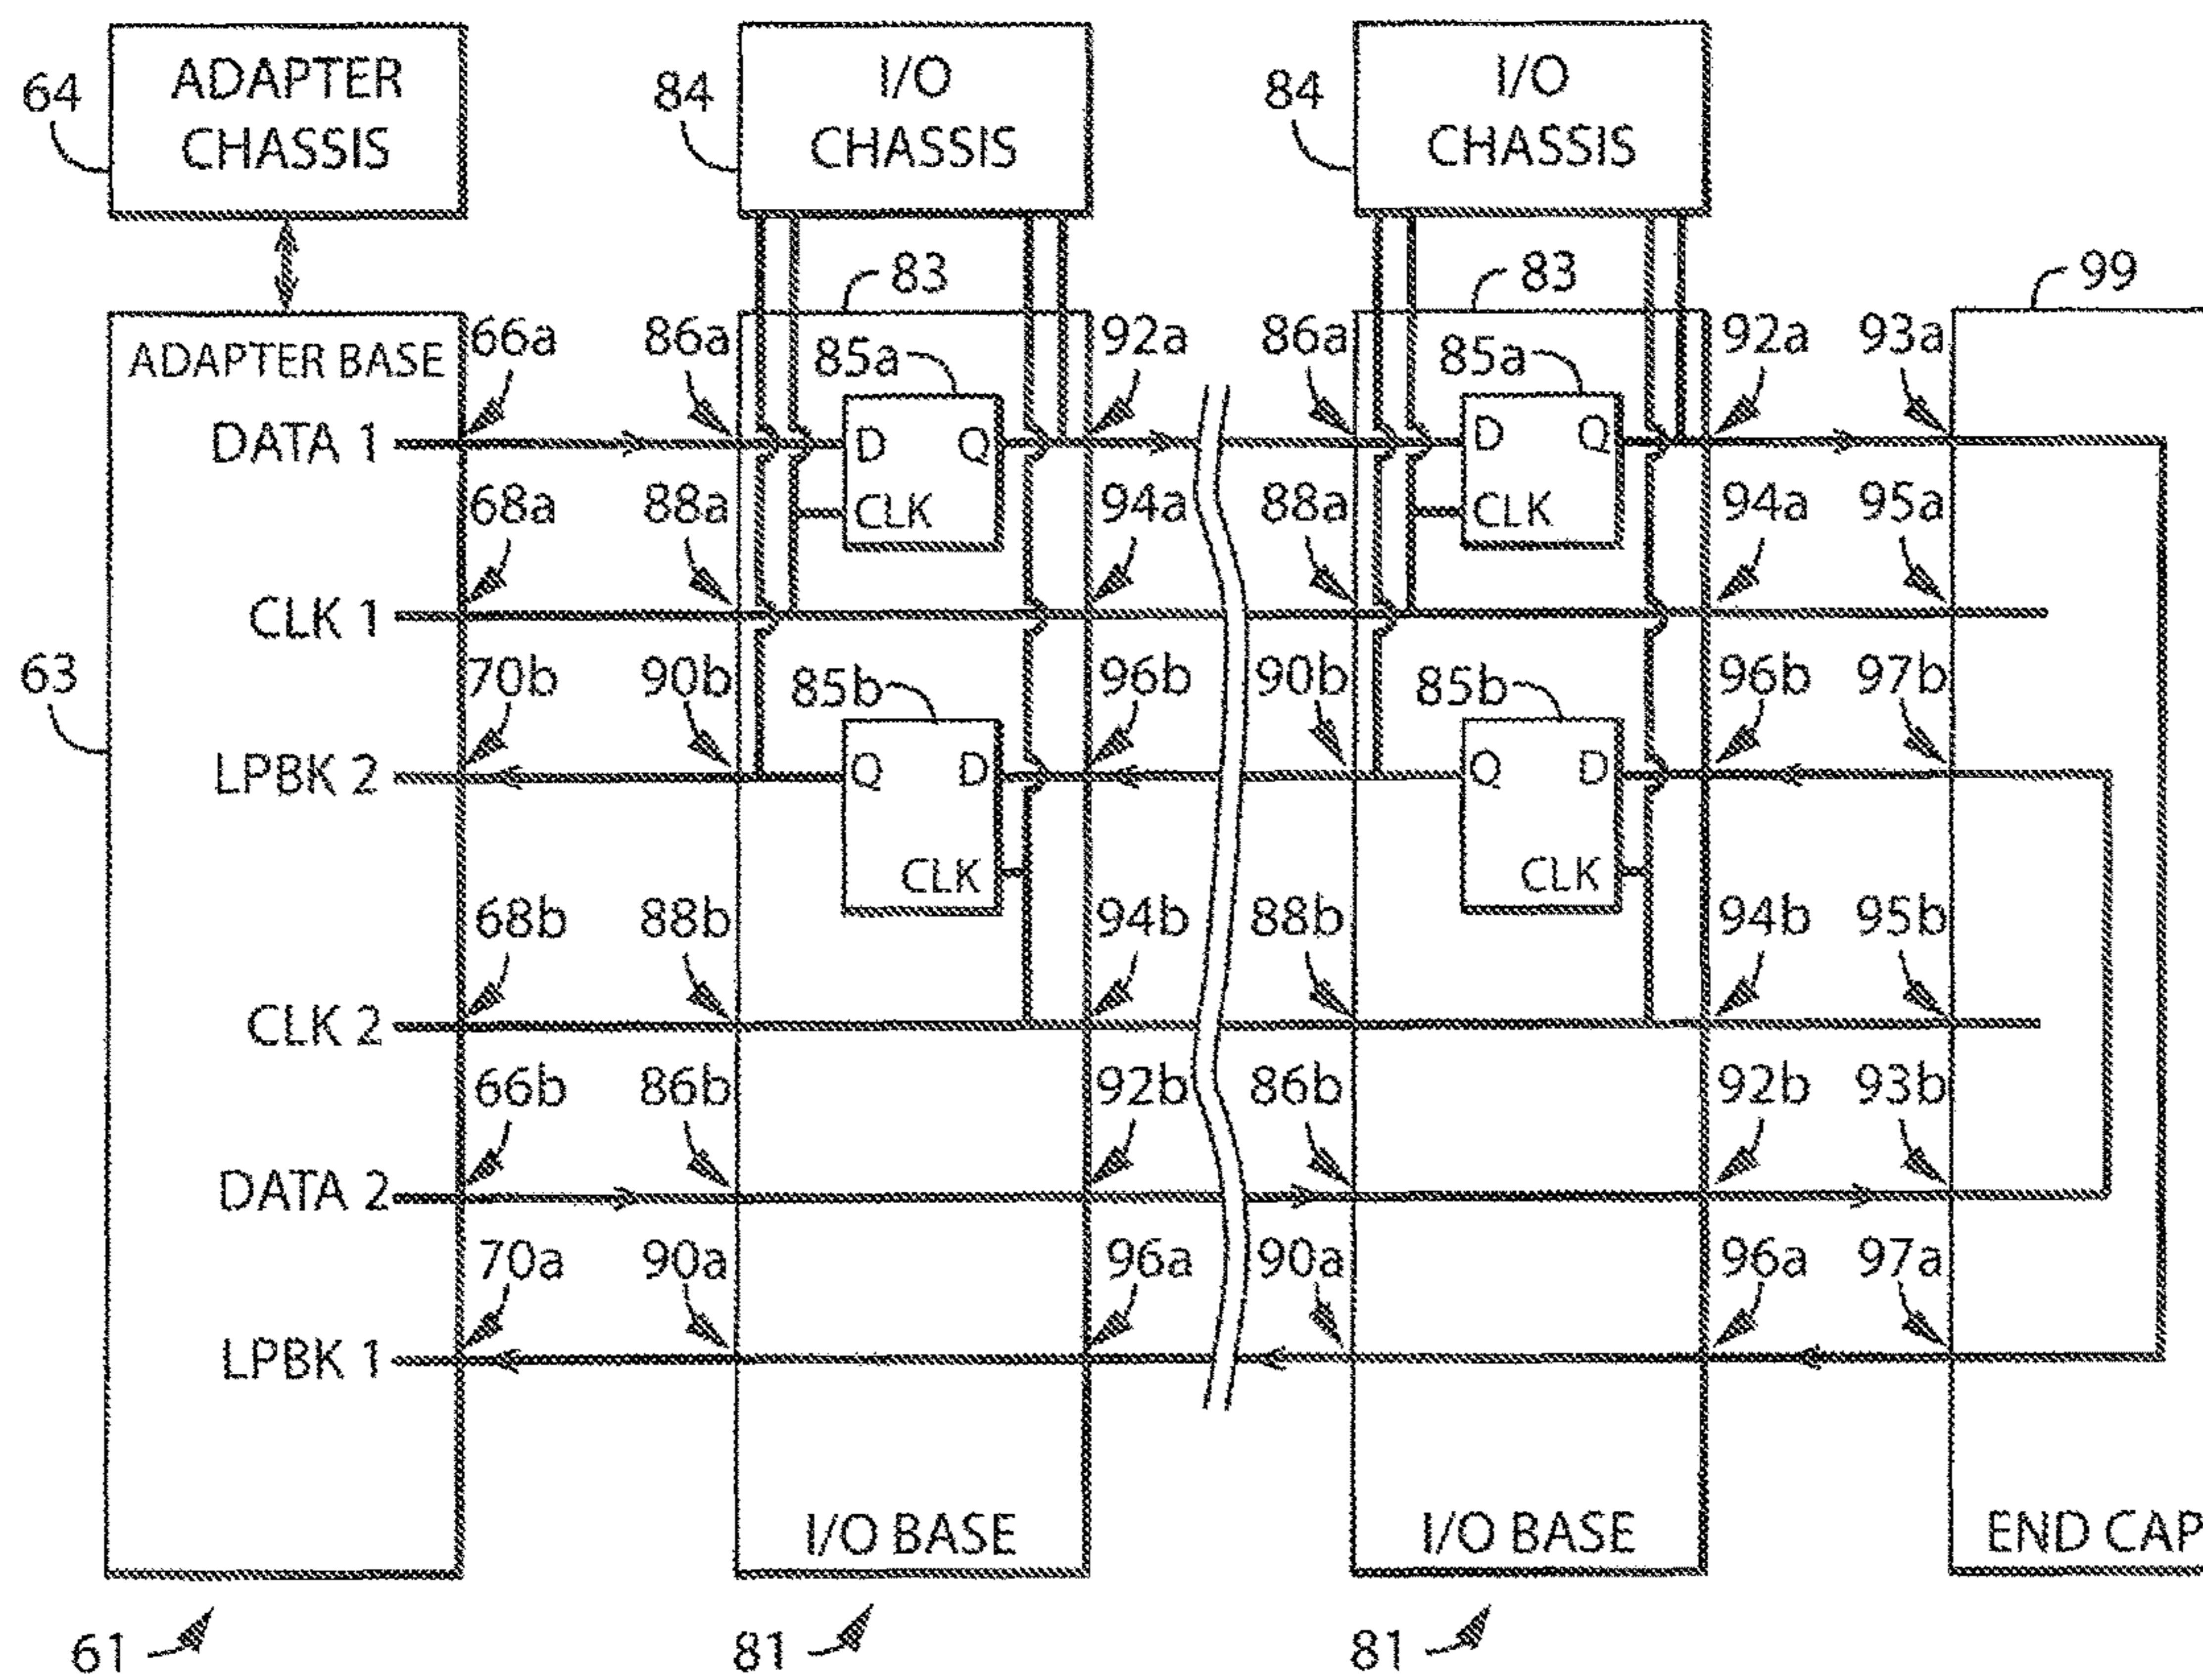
64 ADAPTER CHASSIS

84 I/O CHASSIS

84 I/O CHASSIS

83

83

99

ADAPTER BASE

66a 86a 85a 92a 86a 85a 92a 93a

DATA 1

D Q

CLK

D Q

CLK

68a 88a 94a 88a 94a 95a

CLK 1

63

70b 90b 85b 96b 90b 85b 96b 97b

LPBK 2

Q D

CLK

Q D

CLK

68b 88b 94b 88b 94b 95b

CLK 2

66b 86b 92b 86b 92b 93b

DATA 2

70a 90a 96a 90a 96a 97a

LPBK 1

I/O BASE

I/O BASE

END CAP

61

81

81